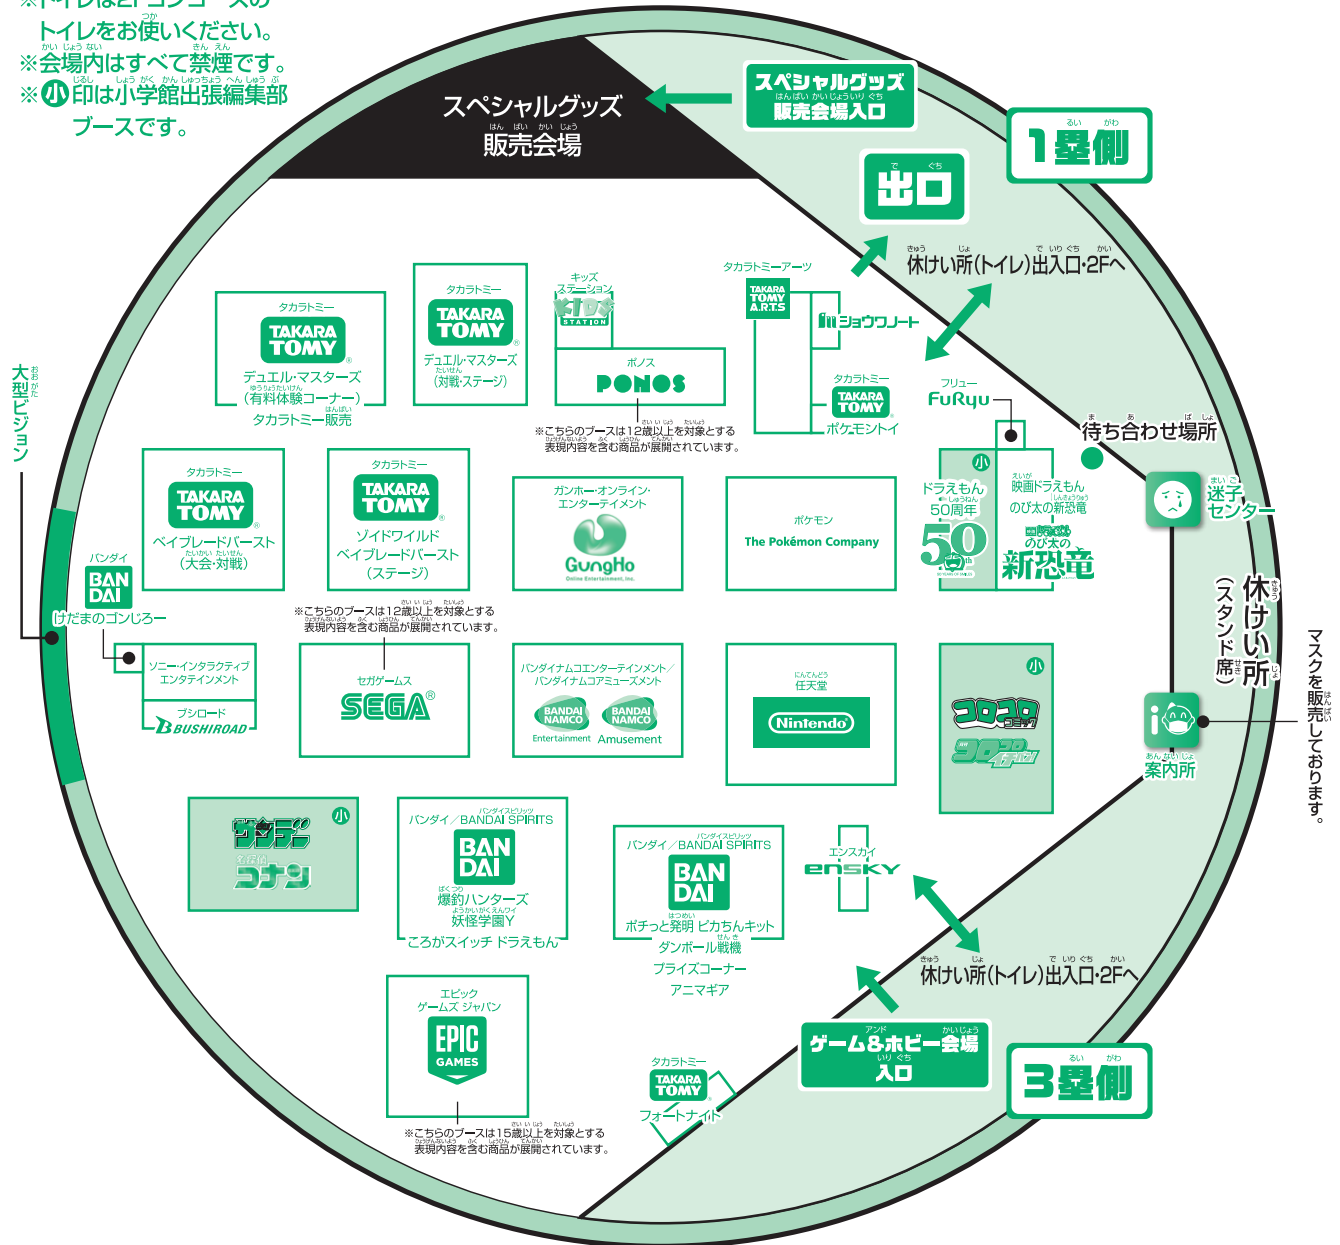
※トイレは2Fコンコースの
トイレをお使いください。
※会場内はすべて禁煙です。
※小印は小学館出張編集部ブースです。

スペシャルグッズ
販売会場

スペシャルグッズ
販売会場入口

1塁側

出口

休けい所(トイレ)出入口・2Fへ

タカラトミー
TAKARA TOMY
デュエル・マスターズ
(有料体験コーナー)
タカラトミー販売

タカラトミー
TAKARA TOMY
デュエル・マスターズ
(対戦ステージ)

キッズステーション
KIDS STATION

ポノス
PONOS
※こちらのブースは12歳以上を対象とする表現内容を含む商品が展開されています。

タカラトミーアーツ
TAKARA TOMY A.R.T.S

ショウワノート

タカラトミー
TAKARA TOMY
ポケモントイ

フリュー
FuRyu

待ち合わせ場所

迷子センター

大型ビジョン

タカラトミー
TAKARA TOMY
ベイブレードバースト
(大会・対戦)

タカラトミー
TAKARA TOMY
ゾイドワイルド
ベイブレードバースト
(ステージ)
※こちらのブースは12歳以上を対象とする表現内容を含む商品が展開されています。

ガンホー・オンライン・エンターテイメント
GungHo
Online Entertainment, Inc.

ポケモン
The Pokémon Company

小
ドラえもん50周年
50

映画ドラえもん
のび太の新恐竜
映画ドラえもん
のび太の新恐竜

休けい所
(スタンド席)

マスクを販売しております。

バンダイ
BAN DAI
けだまのゴンじろー

ソニー・インタラクティブエンタテインメント

ブシロード
BUSHIROAD

セガゲームス
SEGA

バンダイナムコエンターテインメント／バンダイナムコアミューズメント
BANDAI NAMCO Entertainment
BANDAI NAMCO Amusement

任天堂
Nintendo

小
コロコロコミック
コロコロイチバン!

案内所

小
サンデー
名探偵コナン

バンダイ／BANDAI SPIRITS
BAN DAI
爆釣ハンターズ
妖怪学園Y
ころがスイッチ ドラえもん

バンダイ／BANDAI SPIRITS
BAN DAI
ポチっと発明 ピカちんキット
ダンボール戦機
プライズコーナー
アニマギア

エンスカイ
ensky

休けい所(トイレ)出入口・2Fへ

エピック ゲームズ ジャパン
EPIC GAMES
※こちらのブースは15歳以上を対象とする表現内容を含む商品が展開されています。

タカラトミー
TAKARA TOMY
フォートナイト

ゲーム&ホビー会場入口

3塁側